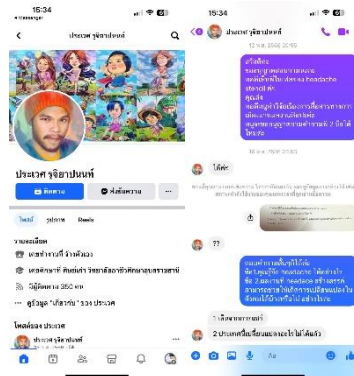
15:34
Messenger

ประเวศ จุติยาปนนท์

ประเวศ จุติยาปนนท์

ติดตาม
ส่งข้อความ
...

โพสต์
รูปภาพ
Reels

รายละเอียด
เคยทำงานที่ จ้างตัวเอง
เคยศึกษาที่ คืนแต่ง วิทยาลัยอาชีวศึกษาสุพรรณบุรี
มีผู้ติดตาม 350 คน
ดูข้อมูล "เกี่ยวกับ" ของ ประเวศ

โพสต์ของ
ประเวศ จุติยาปนนท์

15:34
ประเวศ จุติยาปนนท์

12 พ.ค. 2566 20:59

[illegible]

16 พ.ค. 2566 20:33

ได้ค่ะ

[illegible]

??

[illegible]

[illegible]

2 ปาเคตที่เปลี่ยนและจะใช้ได้แล้ว

Aa